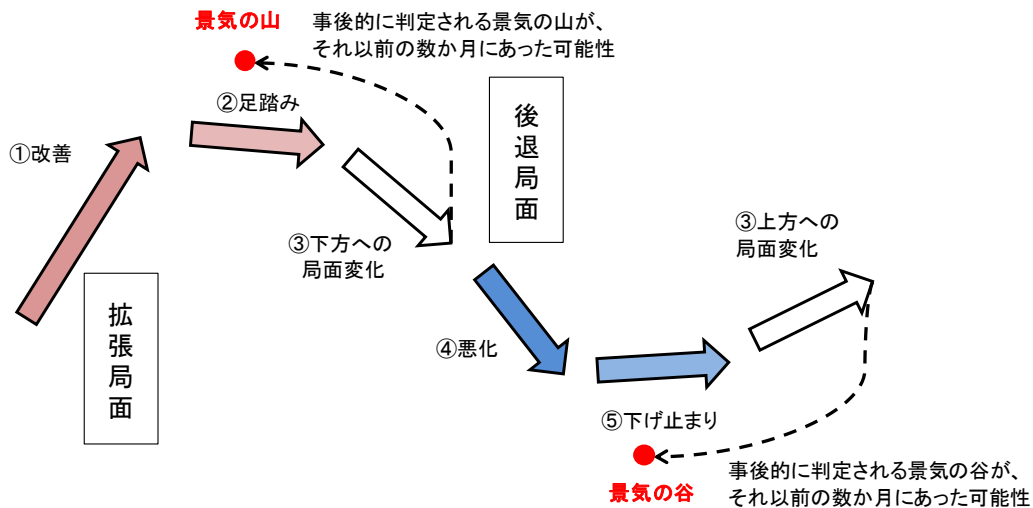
景気の山

事後的に判定される景気の山が、それ以前の数か月にあった可能性

②足踏み

①改善

後退局面

③下方への局面変化

拡張局面

③上方への局面変化

④悪化

⑤下げ止まり

景気の谷

事後的に判定される景気の谷が、それ以前の数か月にあった可能性